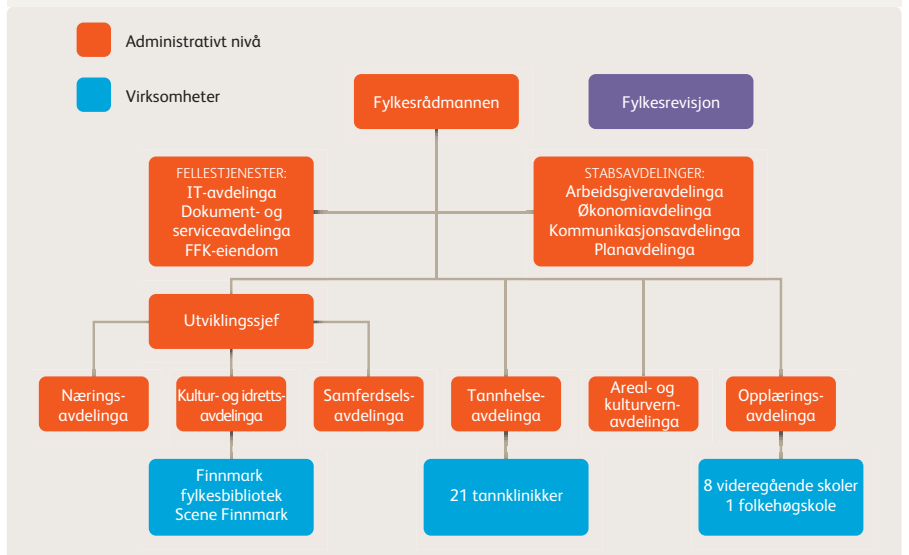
Administrativt nivå

Virksomheter

Fylkesrådmannen

Fylkesrevisjon

FELLESTJENESTER:
IT-avdelinga
Dokument- og serviceavdelinga
FFK-eiendom

STABSAVDELINGER:
Arbeidsgiveravdelinga
Økonomiavdelinga
Kommunikasjonsavdelinga
Planavdelinga

Utviklingssjef

Næringsavdelinga

Kultur- og idrettsavdelinga

Samferdselsavdelinga

Tannhelseavdelinga

Areal- og kulturvernavdelinga

Opplæringsavdelinga

Finnmark fylkesbibliotek
Scene Finnmark

21 tannklinikker

8 videregående skoler
1 folkehøgskole